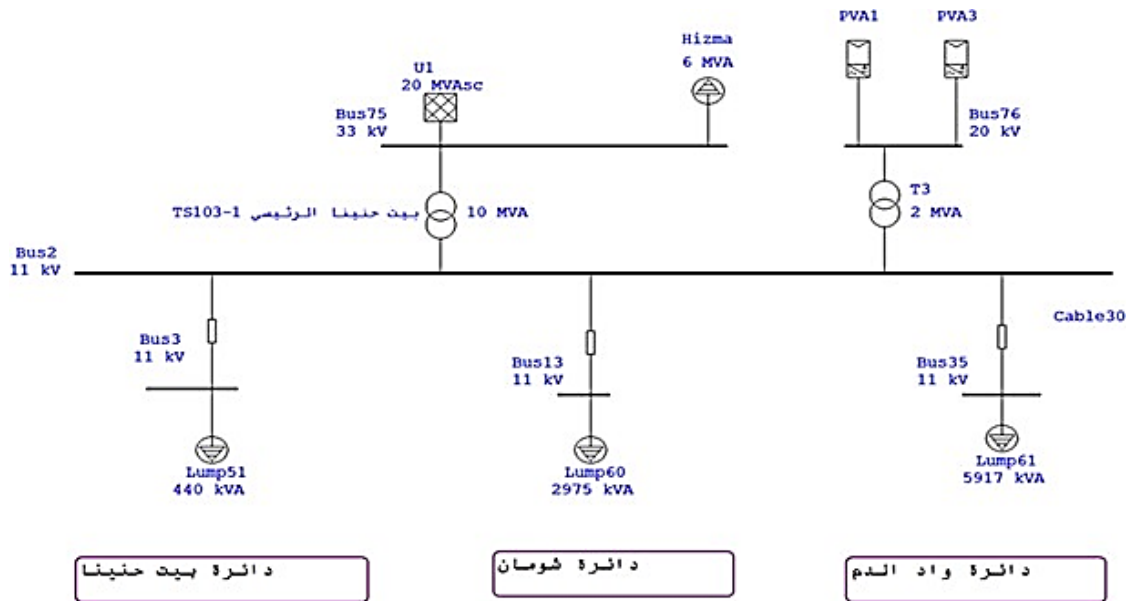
PVA1

PVA3

Hizma
6 MVA

U1
20 MVAsc

Bus75
33 kV

Bus76
20 kV

TS103-1 بيت حنينا الرئيسي 10 MVA

T3
2 MVA

Bus2
11 kV

Cable30

Bus3
11 kV

Bus13
11 kV

Bus35
11 kV

Lump51
440 kVA

Lump60
2975 kVA

Lump61
5917 kVA

دائرة بيت حنينا

دائرة شومان

دائرة واد الدم